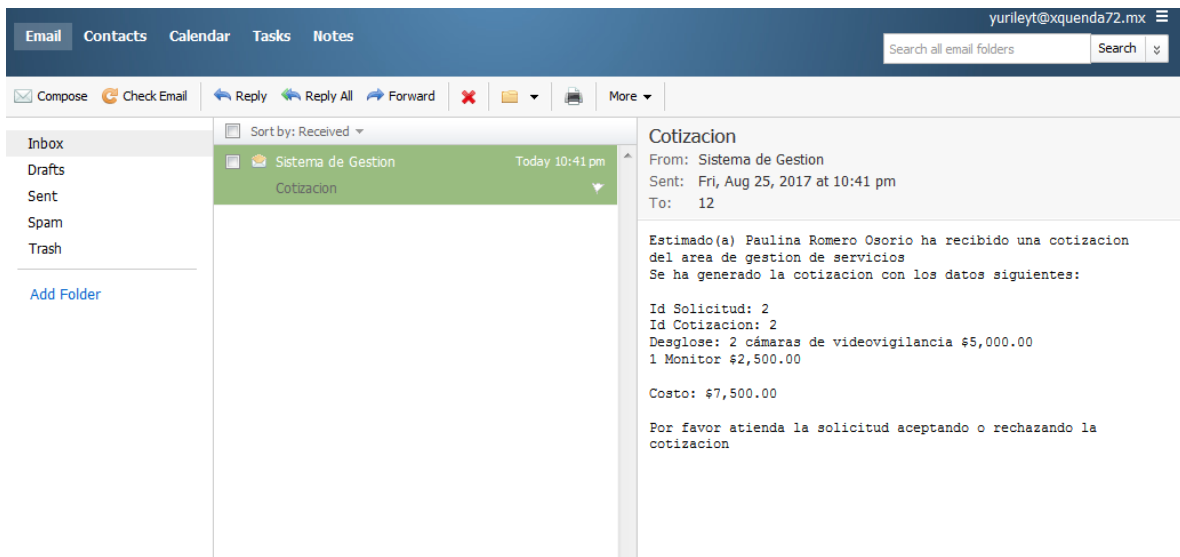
Email Contacts Calendar Tasks Notes

yurileyt@xquenda72.mx

Search all email folders
Search

Compose Check Email Reply Reply All Forward More

Inbox
Drafts
Sent
Spam
Trash

Add Folder

Sort by: Received

Sistema de Gestion Today 10:41 pm
Cotizacion

Cotizacion
From: Sistema de Gestion
Sent: Fri, Aug 25, 2017 at 10:41 pm
To: 12

Estimado(a) Paulina Romero Osorio ha recibido una cotizacion del area de gestion de servicios
Se ha generado la cotizacion con los datos siguientes:

Id Solicitud: 2
Id Cotizacion: 2
Desglose: 2 cámaras de videovigilancia $5,000.00
1 Monitor $2,500.00

Costo: $7,500.00

Por favor atienda la solicitud aceptando o rechazando la cotizacion